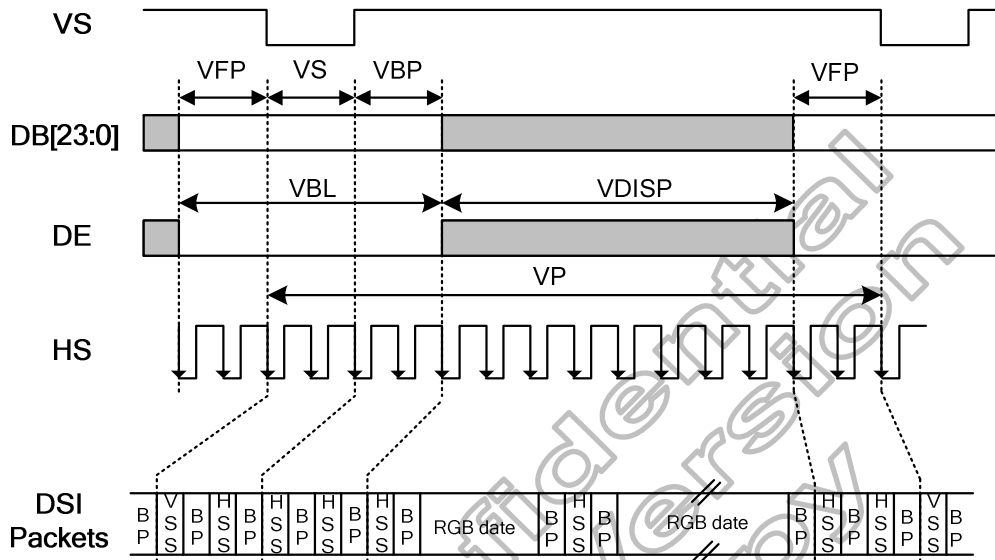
VS

VFP VS VBP VFP

DB[23:0]

VBL VDISP

DE

VP

HS

DSI Packets

B P | V S S | B P | H S S | B P | H S S | B P | H S S | B P | H S S | B P | RGB date | B P | H S S | B P | RGB date | B P | H S S | B P | H S S | B P | V S S | B P

fidential version